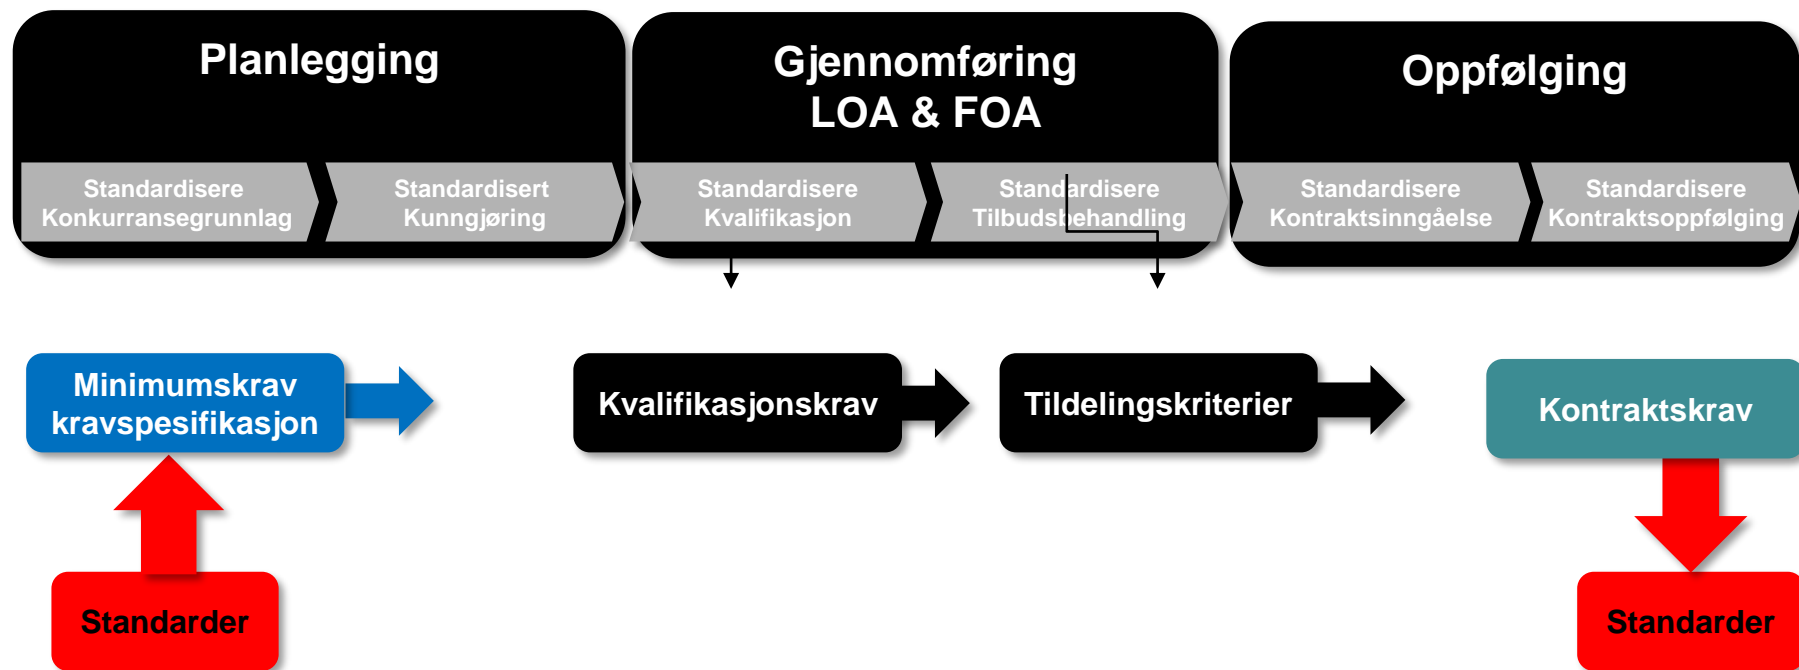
Planlegging

Standardisere Konkurransegrunnlag

Standardisert Kunngjøring

Gjennomføring
LOA & FOA

Standardisere Kvalifikasjon

Standardisere Tilbudsbehandling

Oppfølging

Standardisere Kontraktsinngåelse

Standardisere Kontraktsoppfølging

Minimumskrav kravspesifikasjon

Kvalifikasjonskrav

Tildelingskriterier

Kontraktskrav

Standarder

Standarder